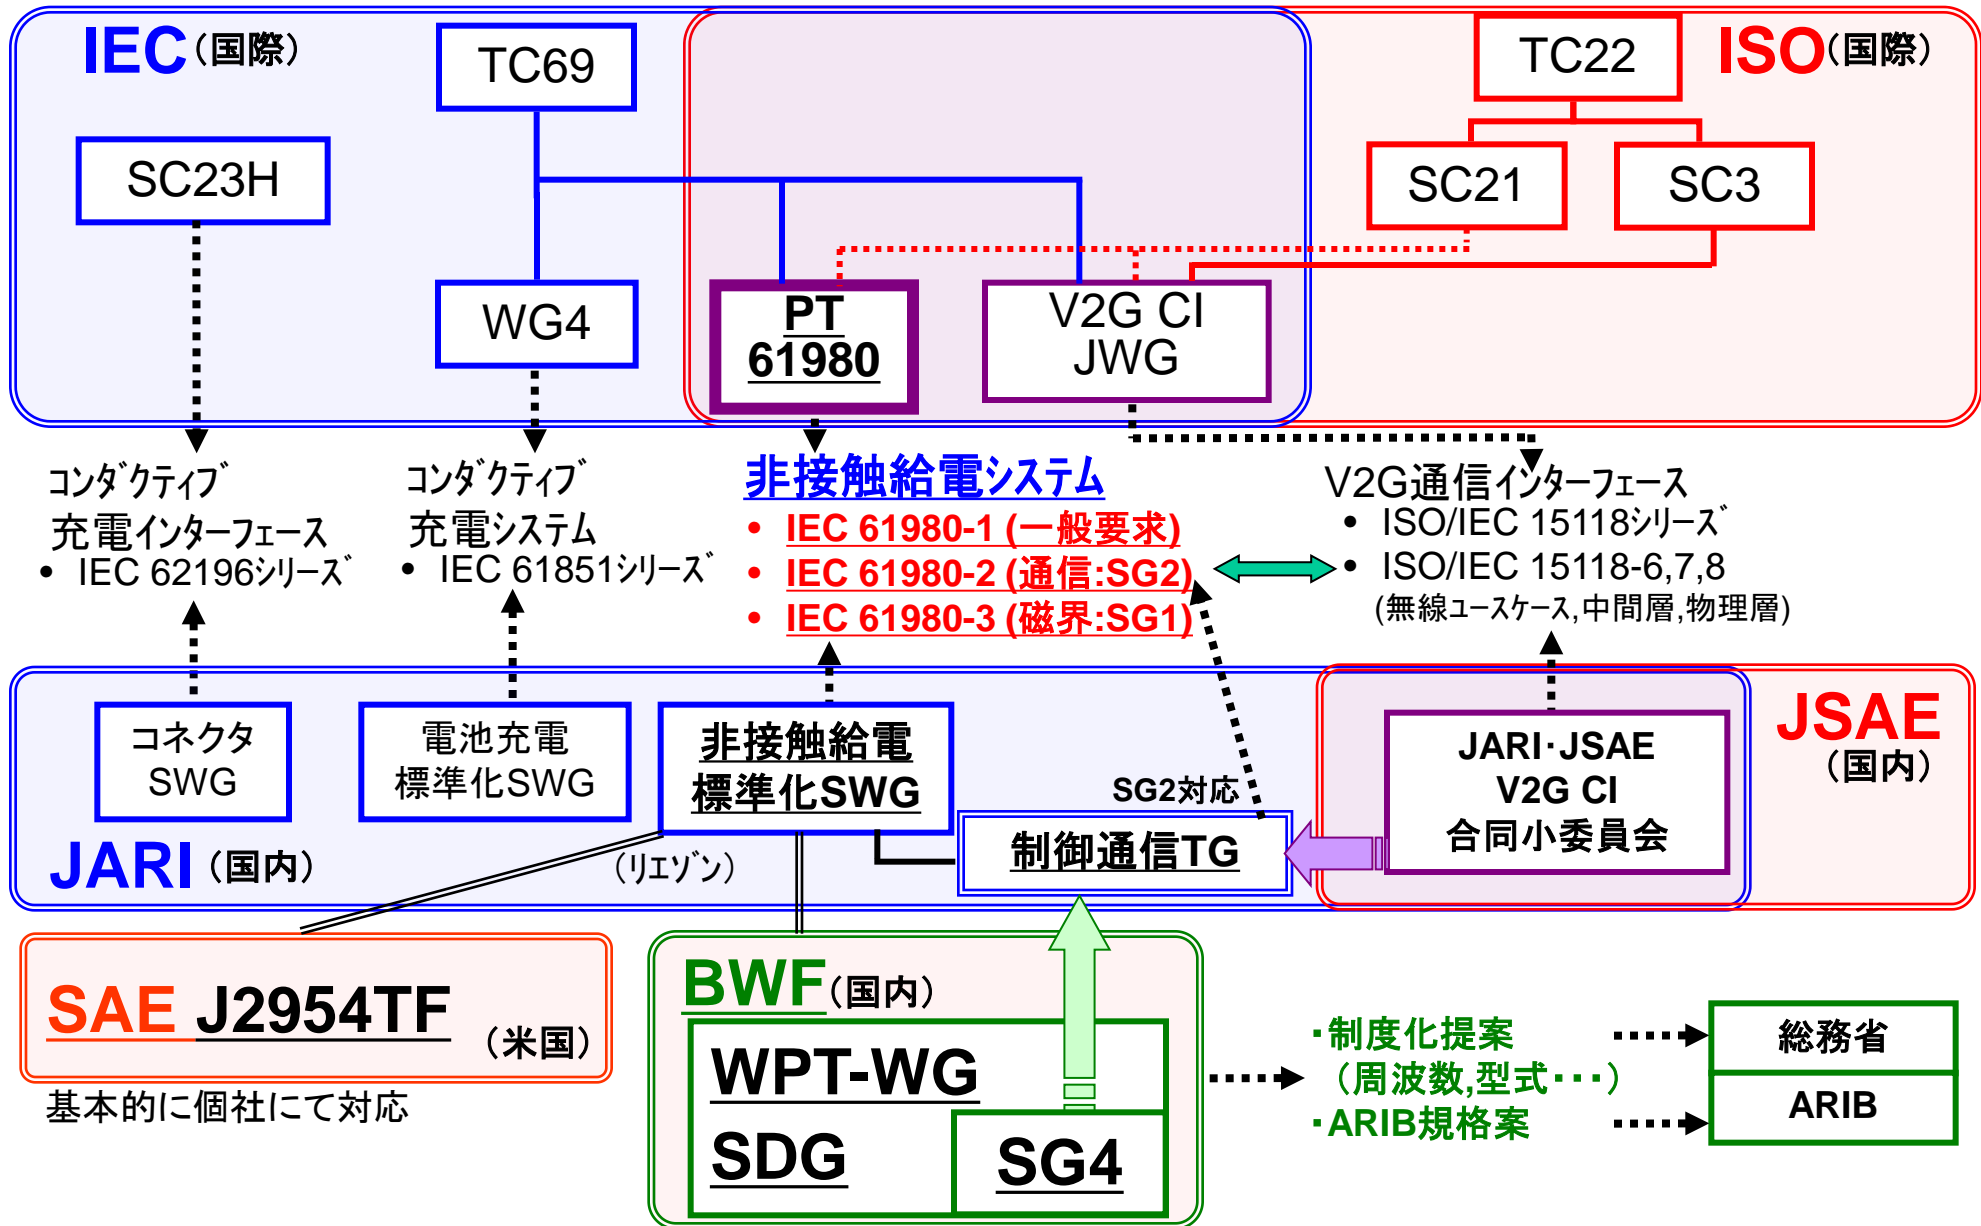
IEC（国際）

TC69

ISO（国際）

TC22

SC23H

SC21

SC3

WG4

PT 61980

V2G CI JWG

コンダクティブ充電インターフェース
• IEC 62196シリーズ

コンダクティブ充電システム
• IEC 61851シリーズ

非接触給電システム
• IEC 61980-1 (一般要求)
• IEC 61980-2 (通信:SG2)
• IEC 61980-3 (磁界:SG1)

V2G通信インターフェース
• ISO/IEC 15118シリーズ
• ISO/IEC 15118-6,7,8
(無線ユースケース,中間層,物理層)

コネクタSWG

電池充電標準化SWG

非接触給電標準化SWG

SG2対応

制御通信TG

JARI・JSAE V2G CI 合同小委員会

JSAE（国内）

JARI（国内）

（リエゾン）

SAE J2954TF（米国）

基本的に個社にて対応

BWF（国内）

WPT-WG

SDG

SG4

・制度化提案（周波数,型式・・・）
・ARIB規格案

総務省

ARIB